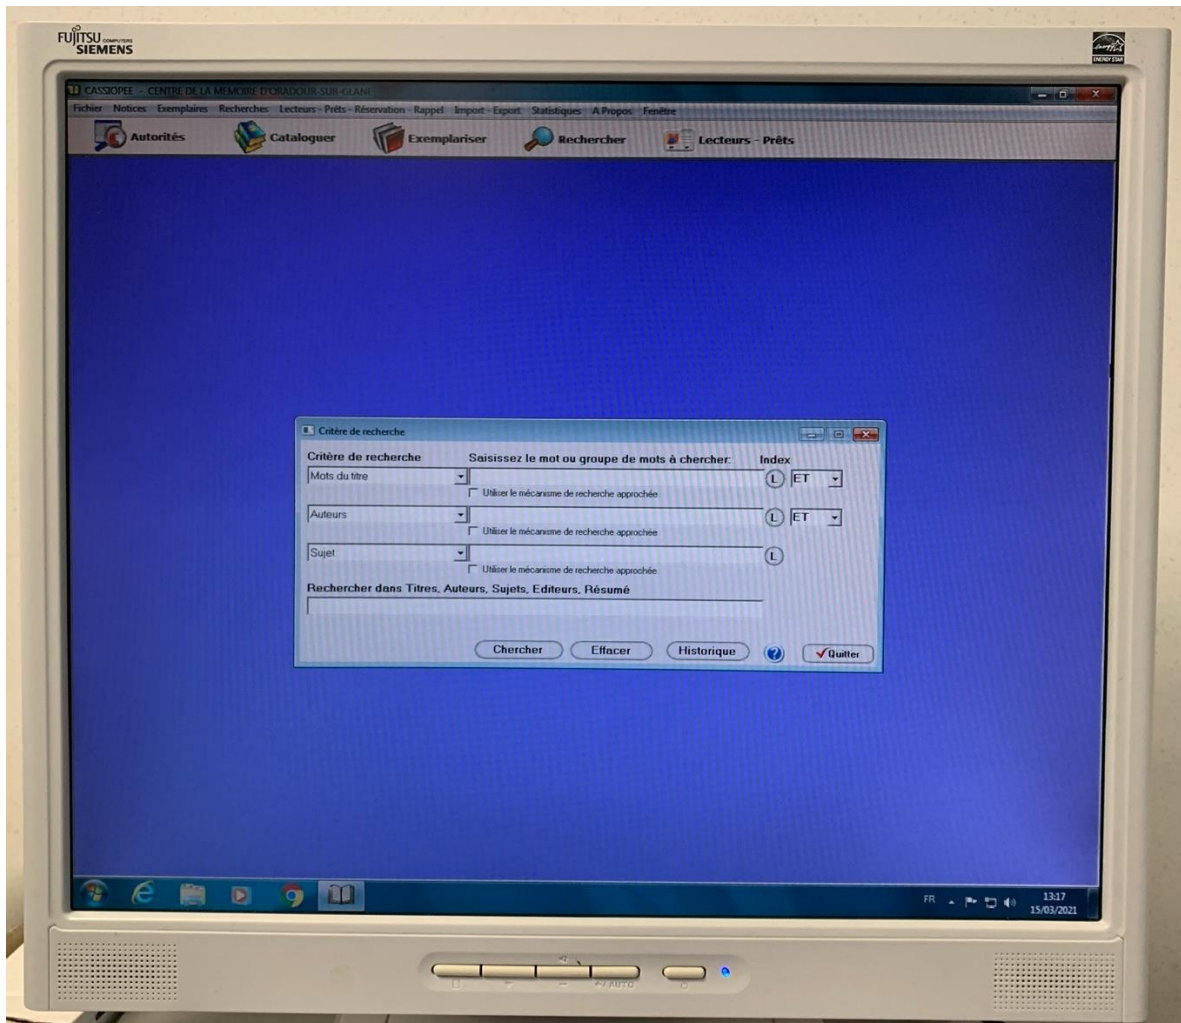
FUJITSU COMPUTERS SIEMENS

ENERGY STAR

CASSIOPEE - CENTRE DE LA MEMOIRE D'ORADOUR-SUR-GLANE

Fichier Notices Exemplaires Recherches Lecteurs - Prêts - Réservation - Rappel Import - Export Statistiques A Propos Fenêtre

Autorités Cataloguer Exemplariser Rechercher Lecteurs - Prêts

Critère de recherche

Critère de recherche Saisissez le mot ou groupe de mots à chercher: Index

Mots du titre L ET
Utiliser le mécanisme de recherche approchée

Auteurs L ET
Utiliser le mécanisme de recherche approchée

Sujet L
Utiliser le mécanisme de recherche approchée

Rechercher dans Titres, Auteurs, Sujets, Editeurs, Résumé

Chercher Effacer Historique ? Quitter

FR 13:17 15/03/2021

AUTO